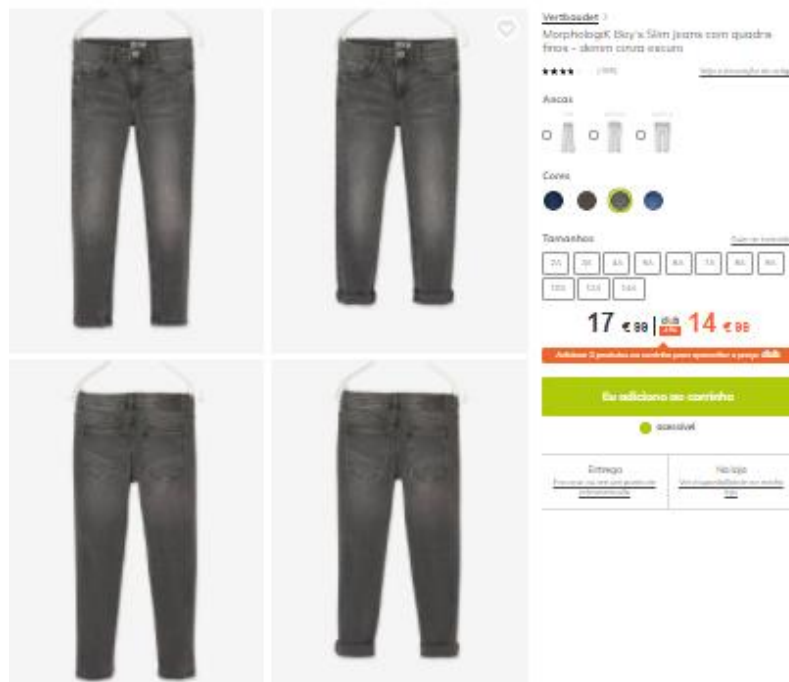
Vertbaudet >
MorphologiK Boy's Slim Jeans com quadris finos - denim cinza escuro

★★★★ (398) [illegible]

Ancas

Cores

Tamanhos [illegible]

2A 3A 4A 5A 6A 7A 8A 9A
10A 12A 14A

17 €99 | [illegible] 14 €99

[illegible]

Eu adiciono ao carrinho

acessível

Entrega
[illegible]

Na loja
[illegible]